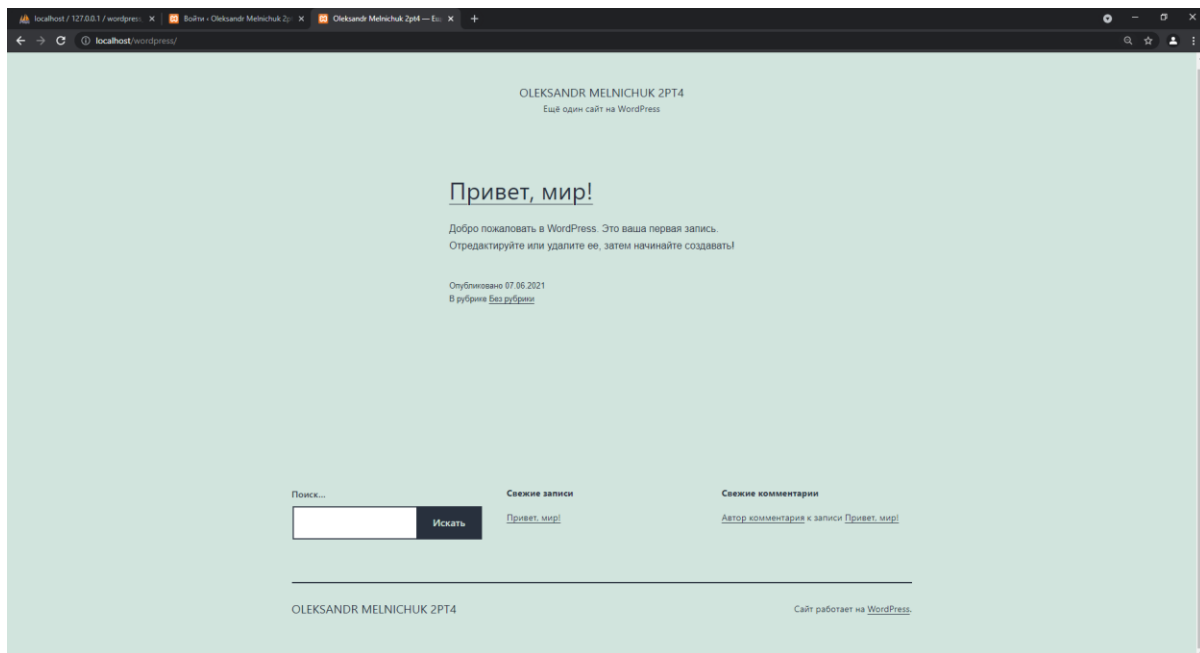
localhost / 127.0.0.1 / wordpress ×
Войти ‹ Oleksandr Melnichuk 2p ×
Oleksandr Melnichuk 2pt4 — Ещ ×
+

localhost/wordpress/

OLEKSANDR MELNICHUK 2PT4
Ещё один сайт на WordPress

Привет, мир!

Добро пожаловать в WordPress. Это ваша первая запись. Отредактируйте или удалите ее, затем начинайте создавать!

Опубликовано 07.06.2021
В рубрике Без рубрики

Поиск...

Искать

Свежие записи

Привет, мир!

Свежие комментарии

Автор комментария к записи Привет, мир!

OLEKSANDR MELNICHUK 2PT4

Сайт работает на WordPress.